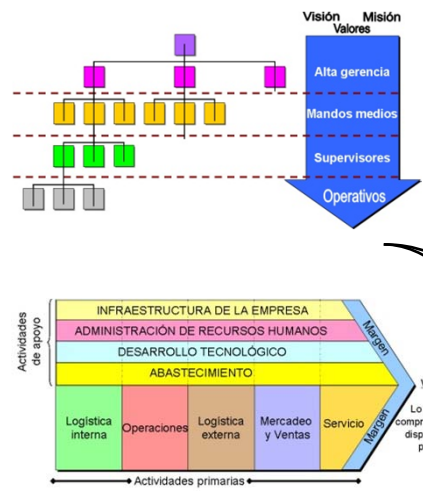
Visión Misión
Valores

Alta gerencia

Mandos medios

Supervisores

Operativos

Actividades de apoyo

INFRAESTRUCTURA DE LA EMPRESA

ADMINISTRACIÓN DE RECURSOS HUMANOS

DESARROLLO TECNOLÓGICO

ABASTECIMIENTO

Margen

Logística interna

Operaciones

Logística externa

Mercadeo y Ventas

Servicio

Margen

Actividades primarias

Lo
compr
disp
p